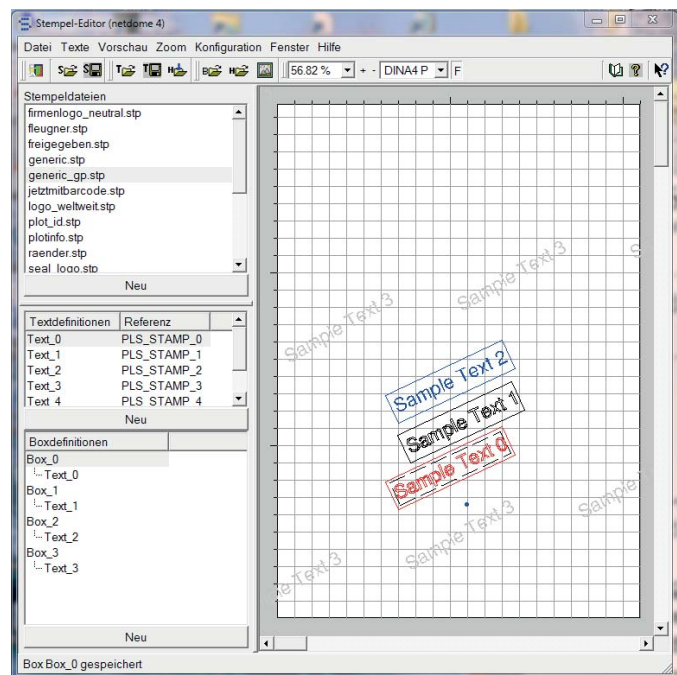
Stempel-Editor (netdome 4)

Datei Texte Vorschau Zoom Konfiguration Fenster Hilfe

56.82 % + - DINA4 P F

Stempeldateien

firmenlogo_neutral.stp
fleugner.stp
freigegeben.stp
generic.stp
generic_gp.stp
jetztmitbarcode.stp
logo_weltweit.stp
plot_id.stp
plotinfo.stp
raender.stp
seal_logo.stp

Neu

| Textdefinitionen | Referenz |
|---|---|
| Text_0 | PLS_STAMP_0 |
| Text_1 | PLS_STAMP_1 |
| Text_2 | PLS_STAMP_2 |
| Text_3 | PLS_STAMP_3 |
| Text_4 | PLS_STAMP_4 |

Neu

Boxdefinitionen

Box_0
Text_0
Box_1
Text_1
Box_2
Text_2
Box_3
Text_3

Neu

Sample Text 3
Sample Text 3
Sample Text 3
S
Sample Text 2
Sample Text 1
Sample Text 0
Sample Text 3
Sample
Sample Text 3
e Text 3

Box Box_0 gespeichert